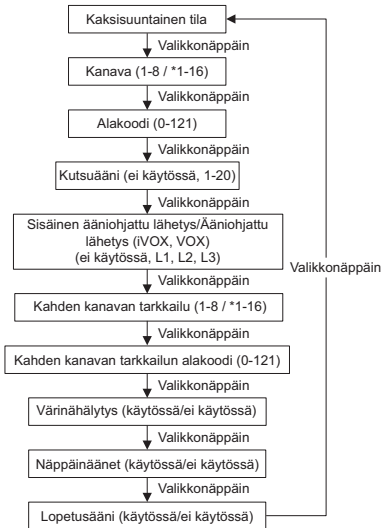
Kaksisuuntainen tila

Valikkonäppäin

Kanava (1-8 / *1-16)

Valikkonäppäin

Alakoodi (0-121)

Valikkonäppäin

Kutsuääni (ei käytössä, 1-20)

Valikkonäppäin

Sisäinen ääniohjattu lähetys/Ääniohjattu lähetys (iVOX, VOX) (ei käytössä, L1, L2, L3)

Valikkonäppäin

Kahden kanavan tarkkailu (1-8 / *1-16)

Valikkonäppäin

Kahden kanavan tarkkailun alakoodi (0-121)

Valikkonäppäin

Värinähälytys (käytössä/ei käytössä)

Valikkonäppäin

Näppäinäänet (käytössä/ei käytössä)

Valikkonäppäin

Lopetusääni (käytössä/ei käytössä)

Valikkonäppäin